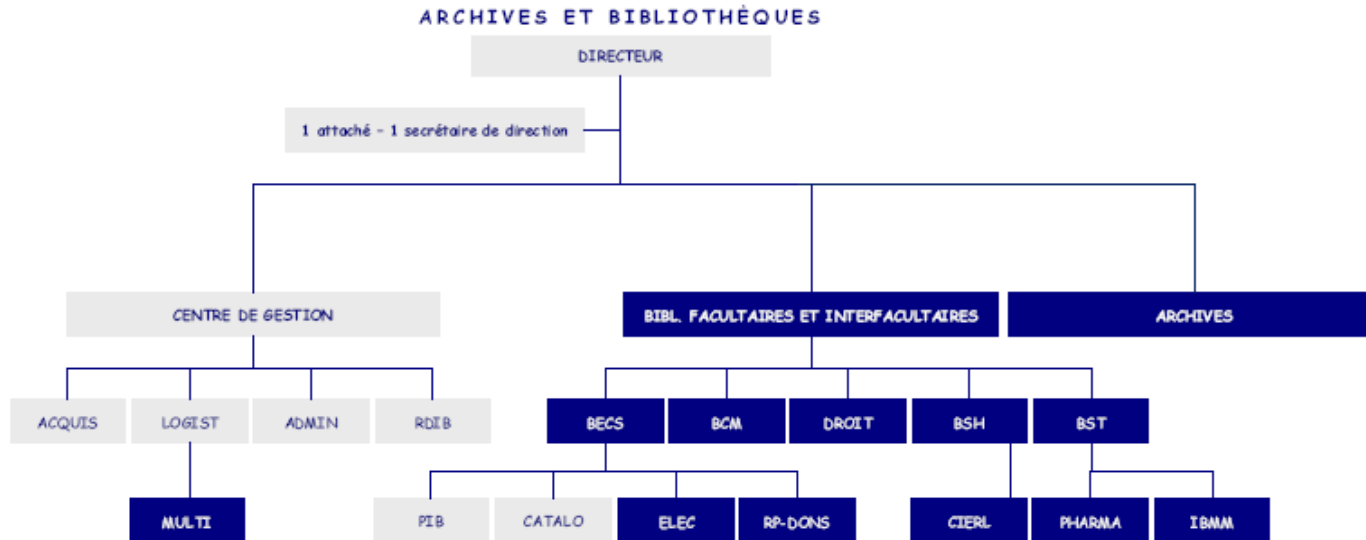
ARCHIVES ET BIBLIOTHÈQUES

DIRECTEUR

1 attaché – 1 secrétaire de direction

CENTRE DE GESTION

BIBL. FACULTAIRES ET INTERFACULTAIRES

ARCHIVES

ACQUIS

LOGIST

ADMIN

RDIB

MULTI

BECS

BCM

DROIT

BSH

BST

PIB

CATALO

ELEC

RP-DONS

CIERL

PHARMA

IBMM